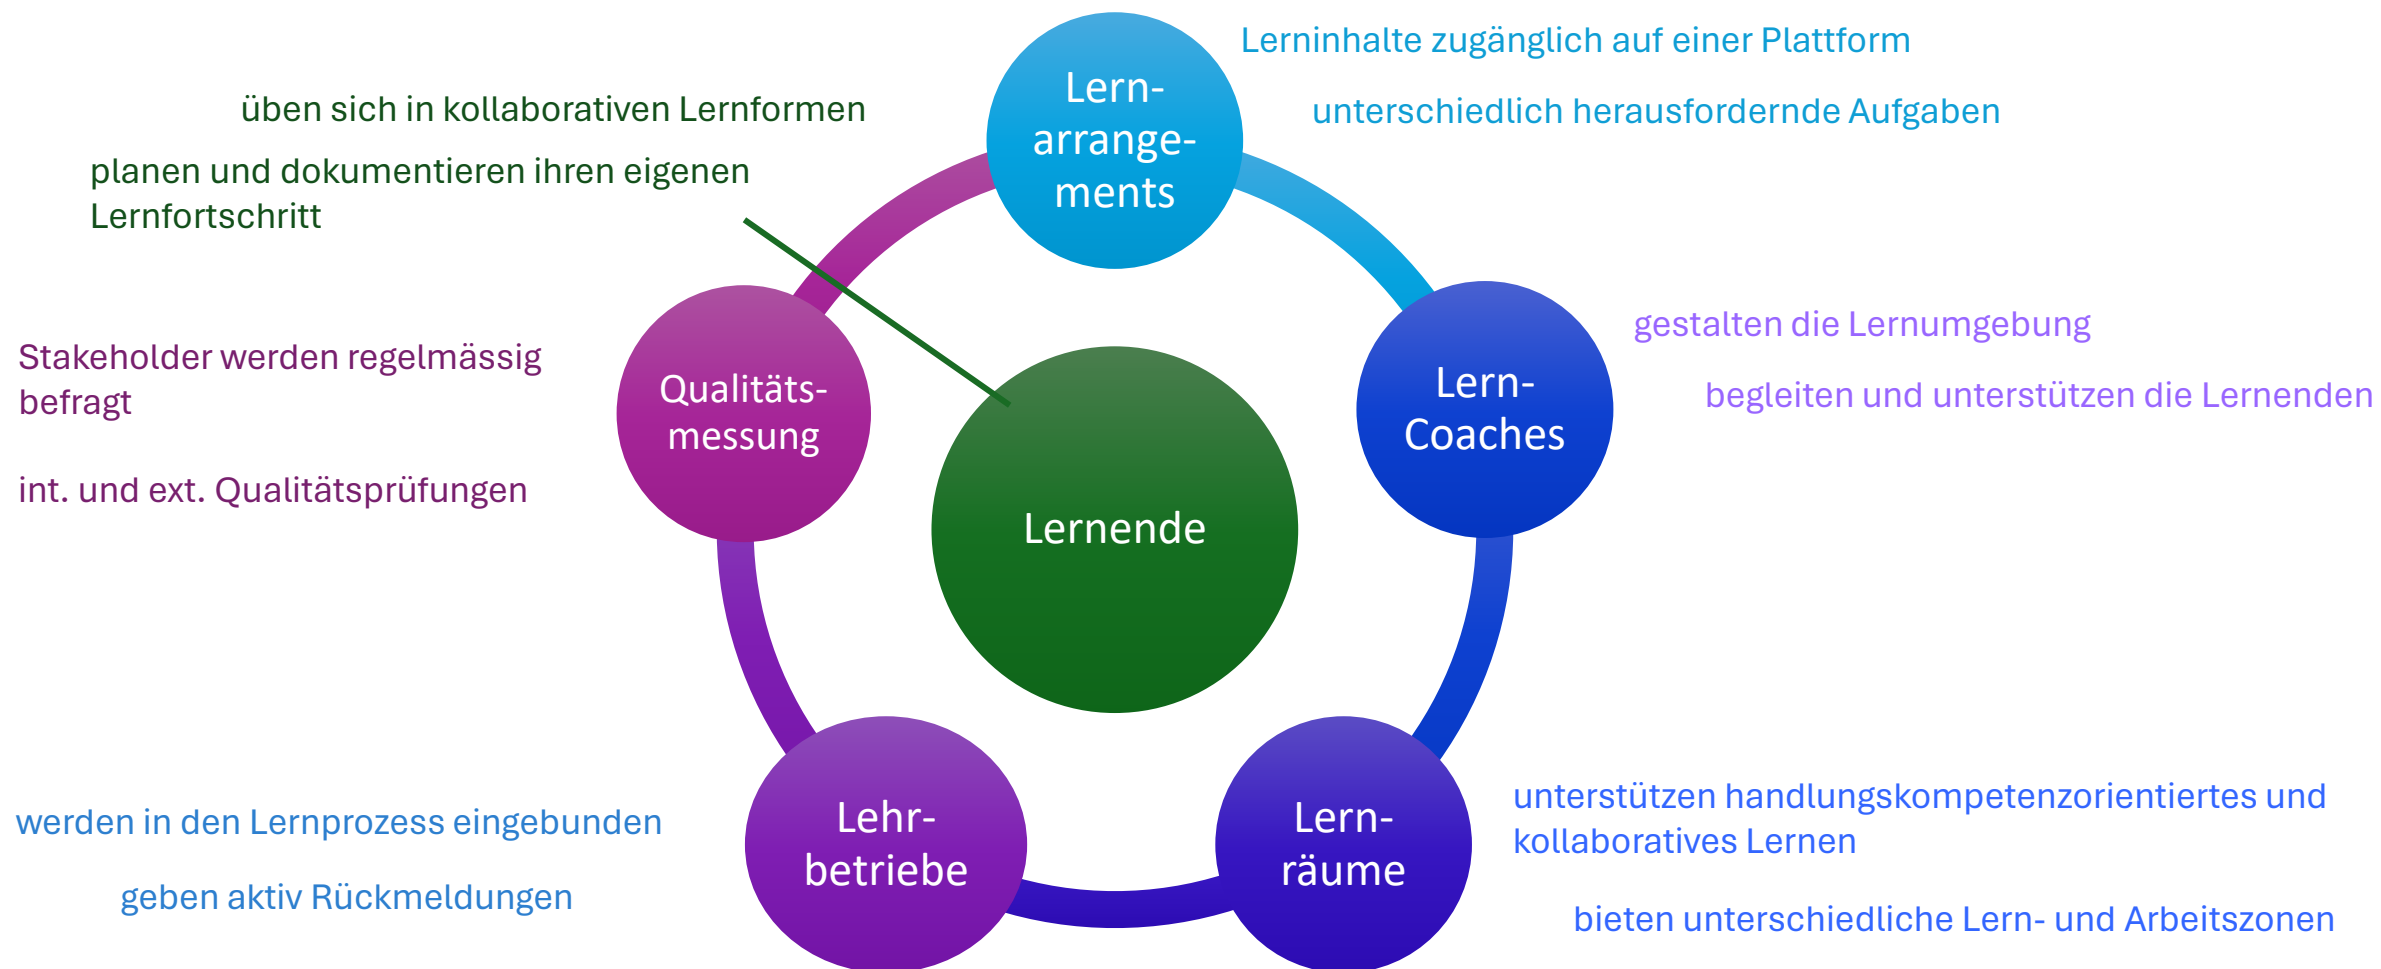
Lerninhalte zugänglich auf einer Plattform

unterschiedlich herausfordernde Aufgaben

üben sich in kollaborativen Lernformen

planen und dokumentieren ihren eigenen Lernfortschritt

Lern-arrange-ments

gestalten die Lernumgebung

begleiten und unterstützen die Lernenden

Stakeholder werden regelmässig befragt

int. und ext. Qualitätsprüfungen

Qualitäts-messung

Lernende

Lern-Coaches

werden in den Lernprozess eingebunden

geben aktiv Rückmeldungen

Lehr-betriebe

Lern-räume

unterstützen handlungskompetenzorientiertes und kollaboratives Lernen

bieten unterschiedliche Lern- und Arbeitszonen